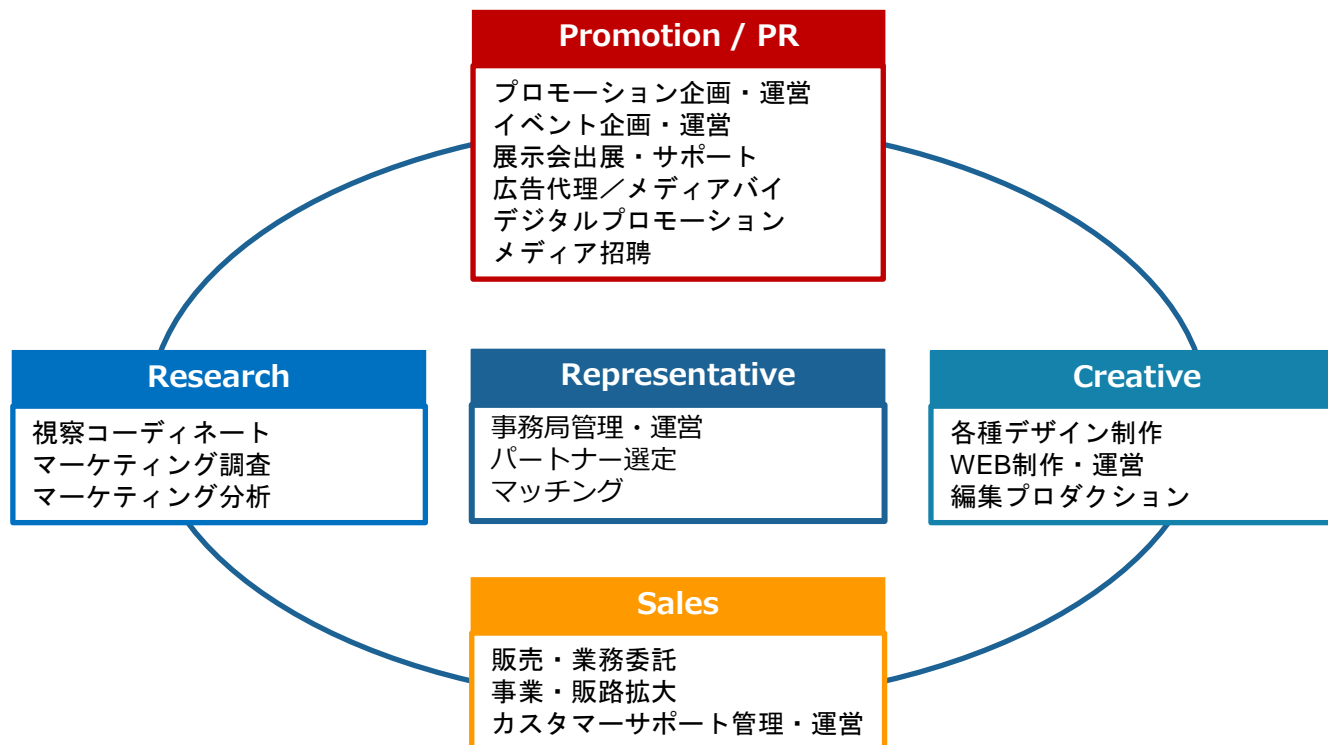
Promotion / PR

プロモーション企画・運営
イベント企画・運営
展示会出展・サポート
広告代理／メディアバイ
デジタルプロモーション
メディア招聘

Research

視察コーディネート
マーケティング調査
マーケティング分析

Representative

事務局管理・運営
パートナー選定
マッチング

Creative

各種デザイン制作
WEB制作・運営
編集プロダクション

Sales

販売・業務委託
事業・販路拡大
カスタマーサポート管理・運営